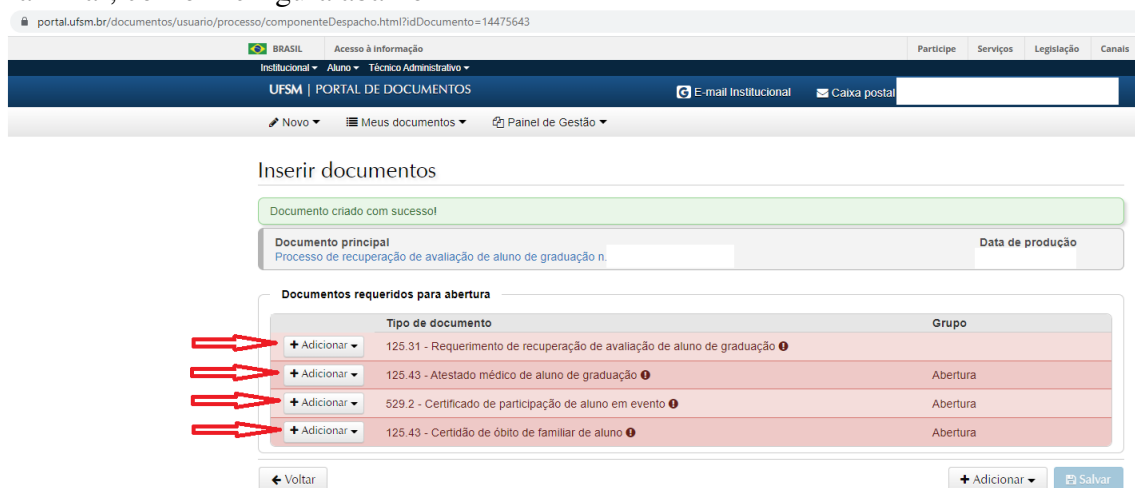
portal.ufsm.br/documentos/usuario/processo/componenteDespacho.html?idDocumento=14475643

BRASIL Acesso à informação Participe Serviços Legislação Canais

Institucional ▾ Aluno ▾ Técnico Administrativo ▾

UFSM | PORTAL DE DOCUMENTOS E-mail Institucional Caixa postal

Novo ▾ Meus documentos ▾ Painel de Gestão ▾

Inserir documentos

Documento criado com sucesso!

Documento principal
Processo de recuperação de avaliação de aluno de graduação n.

Data de produção

Documentos requeridos para abertura

| | Tipo de documento | Grupo |
|---|---|---|
| + Adicionar ▾ | 125.31 - Requerimento de recuperação de avaliação de aluno de graduação | |
| + Adicionar ▾ | 125.43 - Atestado médico de aluno de graduação | Abertura |
| + Adicionar ▾ | 529.2 - Certificado de participação de aluno em evento | Abertura |
| + Adicionar ▾ | 125.43 - Certidão de óbito de familiar de aluno | Abertura |

Voltar + Adicionar ▾ Salvar